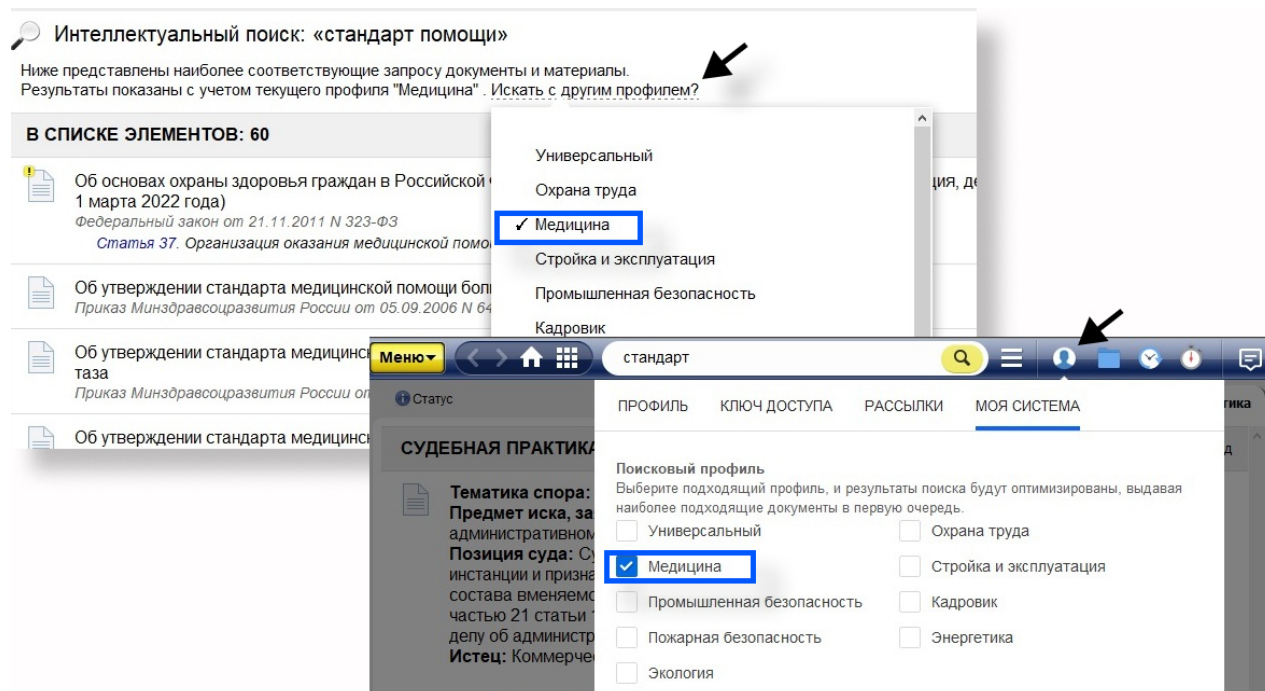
Интеллектуальный поиск: «стандарт помощи»

Ниже представлены наиболее соответствующие запросу документы и материалы.
Результаты показаны с учетом текущего профиля "Медицина" . Искать с другим профилем?

В СПИСКЕ ЭЛЕМЕНТОВ: 60

Об основах охраны здоровья граждан в Российской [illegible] ция, де 1 марта 2022 года)
Федеральный закон от 21.11.2011 N 323-ФЗ
Статья 37. Организация оказания медицинской помо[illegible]

Об утверждении стандарта медицинской помощи бол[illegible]
Приказ Минздравсоцразвития России от 05.09.2006 N 6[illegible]

Об утверждении стандарта медицинск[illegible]
таза
Приказ Минздравсоцразвития России о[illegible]

Об утверждении стандарта медицинск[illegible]

Универсальный
Охрана труда
✓ Медицина
Стройка и эксплуатация
Промышленная безопасность
Кадровик

Меню
стандарт
Статус
тика
СУДЕБНАЯ ПРАКТИКА
Тематика спора:
Предмет иска, за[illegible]
административном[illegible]
Позиция суда: Су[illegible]
инстанции и призна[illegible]
состава вменяемо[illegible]
частью 21 статьи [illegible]
делу об администр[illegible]
Истец: Коммерче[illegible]

ПРОФИЛЬ
КЛЮЧ ДОСТУПА
РАССЫЛКИ
МОЯ СИСТЕМА

Поисковый профиль
Выберите подходящий профиль, и результаты поиска будут оптимизированы, выдавая наиболее подходящие документы в первую очередь.
Универсальный
Охрана труда
Медицина
Стройка и эксплуатация
Промышленная безопасность
Кадровик
Пожарная безопасность
Энергетика
Экология